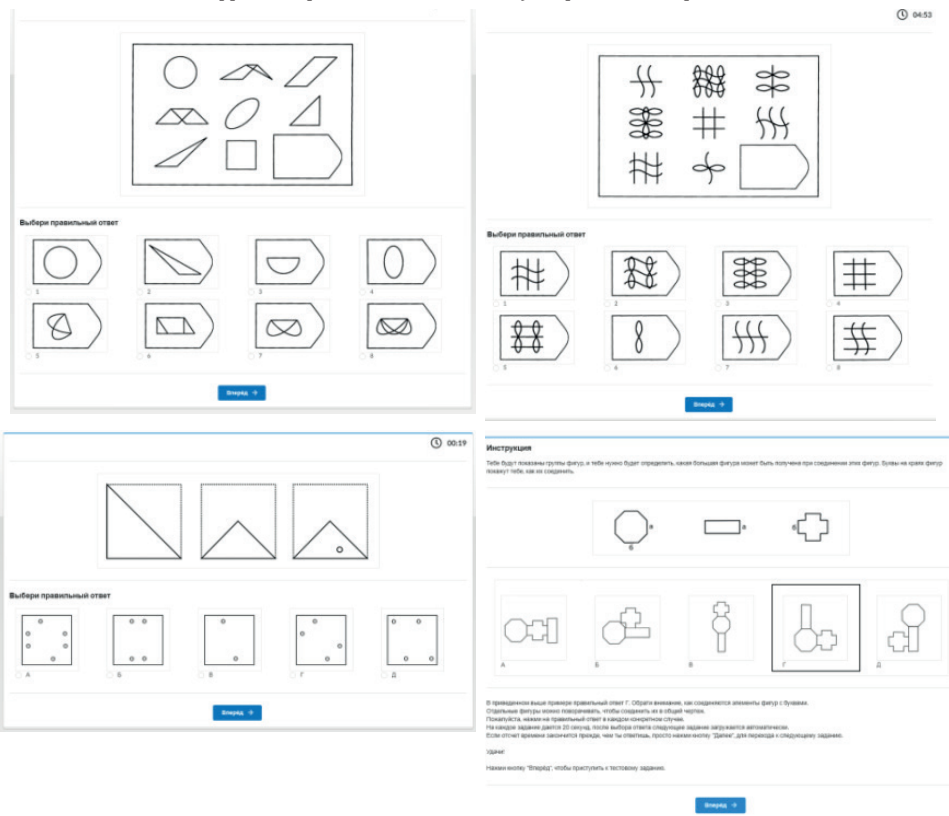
Выбери правильный ответ

1
2
3
4
5
6
7
8

Вперед →

04:53

Выбери правильный ответ

1
2
3
4
5
6
7
8

Вперед →

00:19

Выбери правильный ответ

А
Б
В
Г
Д

Вперед →

Инструкция

Тебе будут показаны группы фигур, и тебе нужно будет определить, какая большая фигура может быть получена при соединении этих фигур. Буквы на краях фигур покажут тебе, как их соединить.

а
а
б
б

А
Б
В
Г
Д

В приведенном выше примере правильный ответ Г. Обрати внимание, как соединяются элементы фигур с буквами.
Отдельные фигуры можно поворачивать, чтобы соединить их в общий чертеж.
Пожалуйста, нажми на правильный ответ в каждом конкретном случае.
На каждое задание дается 20 секунд, после выбора ответа следующее задание загружается автоматически.
Если отсчет времени закончится прежде, чем ты ответишь, просто нажми кнопку "Далее", для перехода к следующему заданию.

Удачи!

Нажми кнопку "Вперед", чтобы приступить к тестовому заданию.

Вперед →